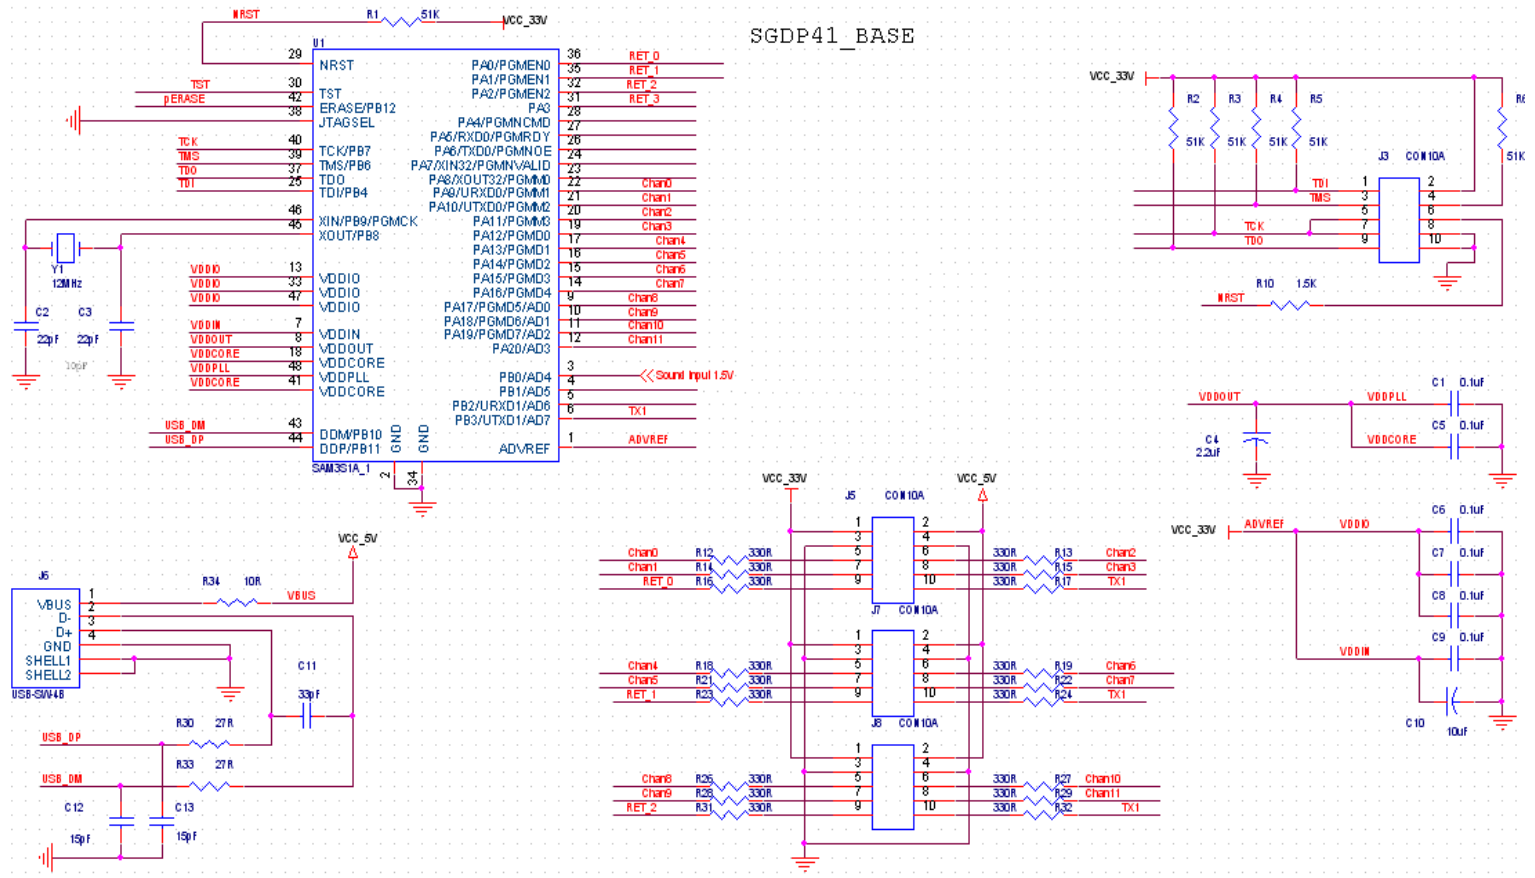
SGDP41_BASE

NRST R1 51K VCC_33V
U1
29 NRST
TST 30 TST
pERASE 42 ERASE/PB12
38 JTAGSEL
TCK 40 TCK/PB7
TMS 39 TMS/PB6
TDO 37 TDO
TDI 25 TDI/PB4
46 XIN/PB9/PGMCK
45 XOUT/PB8
Y1 12MHz
C2 22pF C3 22pF 10pF
VDDIO 13 VDDIO
VDDIO 33 VDDIO
VDDIO 47 VDDIO
VDDIN 7 VDDIN
VDDOUT 8 VDDOUT
VDDCORE 18 VDDCORE
VDDPLL 48 VDDPLL
VDDCORE 41 VDDCORE
USB_DM 43 DDM/PB10
USB_DP 44 DDP/PB11
GND GND
SAM3S1A_1 2 34

PA0/PGMEN0 36 RET_0
PA1/PGMEN1 35 RET_1
PA2/PGMEN2 32 RET_2
PA3 31 RET_3
PA4/PGMNCMD 28
PA5/RXD0/PGMRDY 27
PA6/TXD0/PGMNOE 26
PA7/XIN32/PGMNVALID 24
PA8/XOUT32/PGMM0 23
PA9/URXD0/PGMM1 22 Chan0
PA10/UTXD0/PGMM2 21 Chan1
PA11/PGMM3 20 Chan2
PA12/PGMD0 19 Chan3
PA13/PGMD1 17 Chan4
PA14/PGMD2 16 Chan5
PA15/PGMD3 15 Chan6
PA16/PGMD4 14 Chan7
PA17/PGMD5/AD0 9 Chan8
PA18/PGMD6/AD1 10 Chan9
PA19/PGMD7/AD2 11 Chan10
PA20/AD3 12 Chan11
PB0/AD4 3 Sound Input 1.5V
PB1/AD5 4
PB2/URXD1/AD6 5
PB3/UTXD1/AD7 6 TX1
ADVREF 1 ADVREF

VCC_33V R2 R3 R4 R5 R6 51K 51K 51K 51K 51K
J3 CON10A
TDI 1 2
TMS 3 4
5 6
TCK 7 8
TDO 9 10
R10 1.5K
NRST

VDDOUT VDDPLL C1 0.1uF
C4 2.2uF VDDCORE C5 0.1uF
VCC_33V ADVREF VDDIO C6 0.1uF
C7 0.1uF
C8 0.1uF
C9 0.1uF
VDDIN
C10 10uF

VCC_5V
J6
VBUS 1
D- 2
D+ 3
GND 4
SHELL1
SHELL2
USB-SW48
R34 10R VBUS
C11 33pF
R30 27R USB_DP
R33 27R USB_DM
C12 15pF C13 15pF

VCC_33V VCC_5V
J5 CON10A
Chan0 R12 330R 5 6 330R R13 Chan2
Chan1 R14 330R 7 8 330R R15 Chan3
RET_0 R16 330R 9 10 330R R17 TX1
1 2 3 4
J7 CON10A
Chan4 R18 330R 5 6 330R R19 Chan6
Chan5 R21 330R 7 8 330R R22 Chan7
RET_1 R23 330R 9 10 330R R24 TX1
J8 CON10A
Chan8 R26 330R 5 6 330R R27 Chan10
Chan9 R28 330R 7 8 330R R29 Chan11
RET_2 R31 330R 9 10 330R R32 TX1